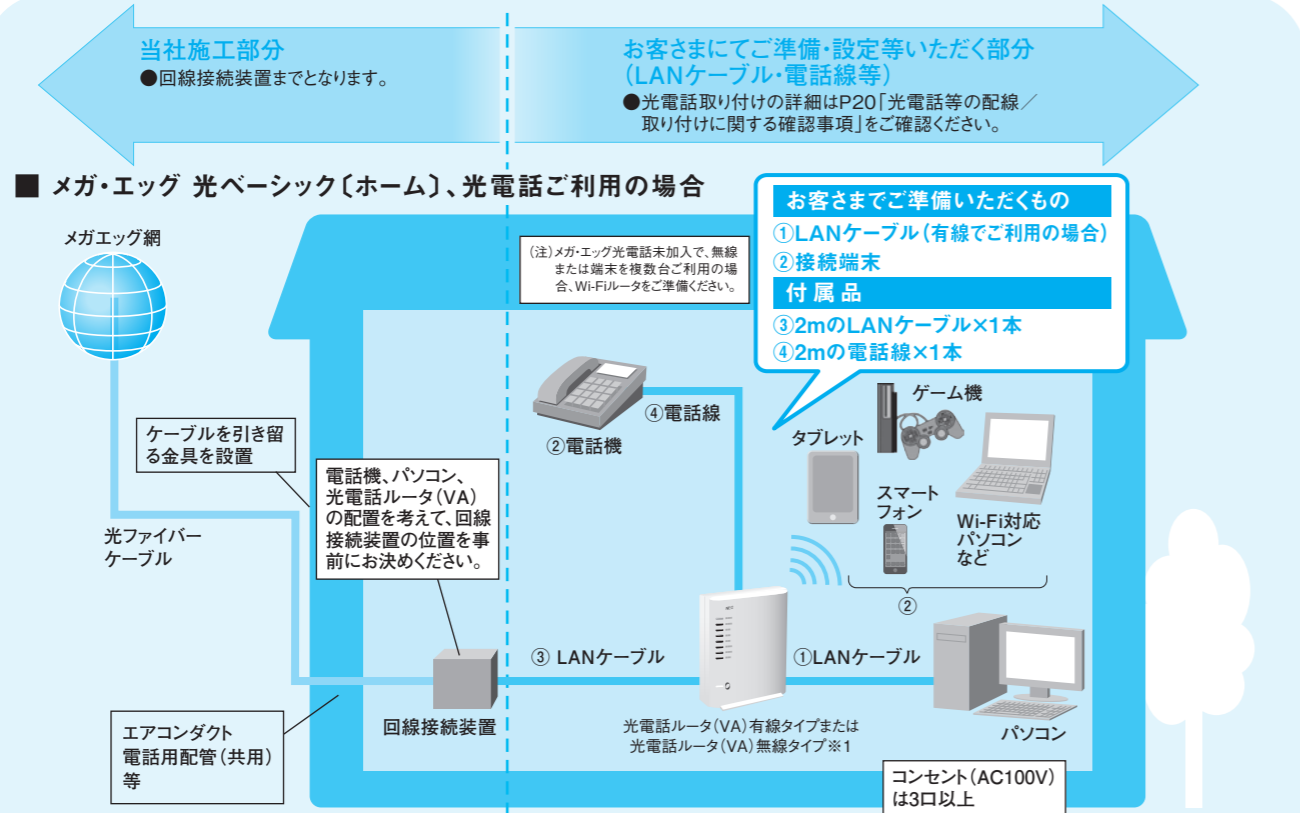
当社施工部分
●回線接続装置までとなります。

お客さまにてご準備・設定等いただく部分（LANケーブル・電話線等）
●光電話取り付けの詳細はP20「光電話等の配線／取り付けに関する確認事項」をご確認ください。

■ メガ・エッグ 光ベーシック〔ホーム〕、光電話ご利用の場合

お客さまでご準備いただくもの
①LANケーブル（有線でご利用の場合）
②接続端末
付属品
③2mのLANケーブル×1本
④2mの電話線×1本

メガエッグ網

（注）メガ・エッグ光電話未加入で、無線または端末を複数台ご利用の場合、Wi-Fiルータをご準備ください。

②電話機
④電話線
タブレット
ゲーム機
スマートフォン
Wi-Fi対応パソコンなど
②

ケーブルを引き留る金具を設置

電話機、パソコン、光電話ルータ（VA）の配置を考えて、回線接続装置の位置を事前にお決めください。

光ファイバーケーブル

③ LANケーブル
①LANケーブル

回線接続装置
光電話ルータ（VA）有線タイプまたは光電話ルータ（VA）無線タイプ※1
パソコン

エアコンダクト電話用配管（共用）等

コンセント（AC100V）は3口以上